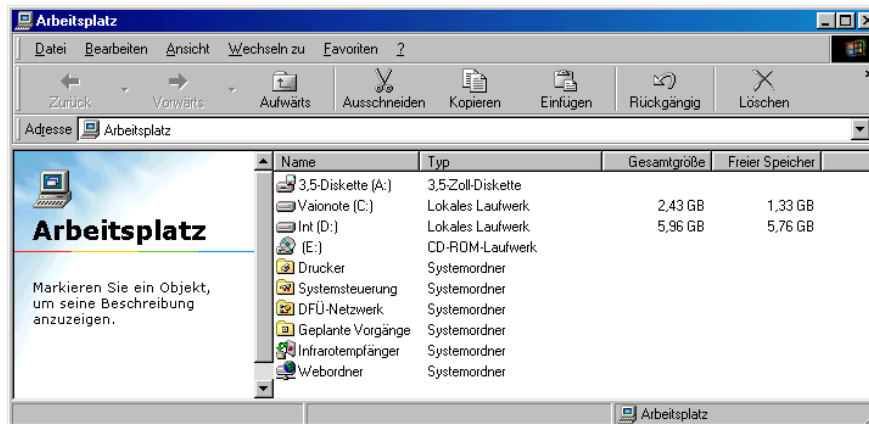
Arbeitsplatz

Datei Bearbeiten Ansicht Wechseln zu Favoriten ?

Zurück Vorwärts Aufwärts Ausschneiden Kopieren Einfügen Rückgängig Löschen

Adresse Arbeitsplatz

Arbeitsplatz

Markieren Sie ein Objekt, um seine Beschreibung anzuzeigen.

| Name | Typ | Gesamtgröße | Freier Speicher |
|---|---|---|---|
| 3,5-Diskette (A:) | 3,5-Zoll-Diskette | | |
| Vaionote (C:) | Lokales Laufwerk | 2,43 GB | 1,33 GB |
| Int (D:) | Lokales Laufwerk | 5,96 GB | 5,76 GB |
| (E:) | CD-ROM-Laufwerk | | |
| Drucker | Systemordner | | |
| Systemsteuerung | Systemordner | | |
| DFÜ-Netzwerk | Systemordner | | |
| Geplante Vorgänge | Systemordner | | |
| Infrarotempfänger | Systemordner | | |
| Webordner | Systemordner | | |

Arbeitsplatz